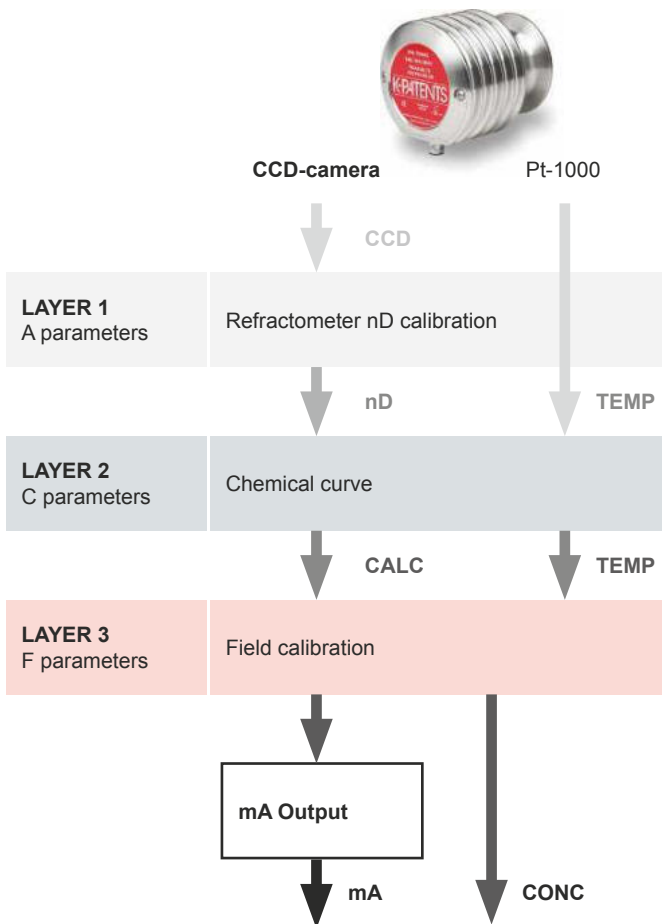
K-PATENTS

CCD-camera

Pt-1000

CCD

LAYER 1
A parameters

Refractometer nD calibration

nD

TEMP

LAYER 2
C parameters

Chemical curve

CALC

TEMP

LAYER 3
F parameters

Field calibration

mA Output

mA

CONC